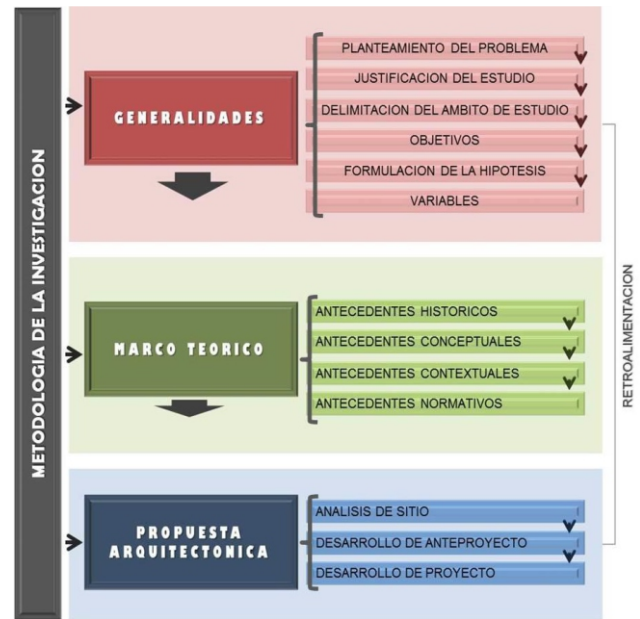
METODOLOGIA DE LA INVESTIGACION

GENERALIDADES

PLANTEAMIENTO DEL PROBLEMA
JUSTIFICACION DEL ESTUDIO
DELIMITACION DEL AMBITO DE ESTUDIO
OBJETIVOS
FORMULACION DE LA HIPOTESIS
VARIABLES

MARCO TEORICO

ANTECEDENTES HISTORICOS
ANTECEDENTES CONCEPTUALES
ANTECEDENTES CONTEXTUALES
ANTECEDENTES NORMATIVOS

PROPUESTA ARQUITECTONICA

ANALISIS DE SITIO
DESARROLLO DE ANTEPROYECTO
DESARROLLO DE PROYECTO

RETROALIMENTACION